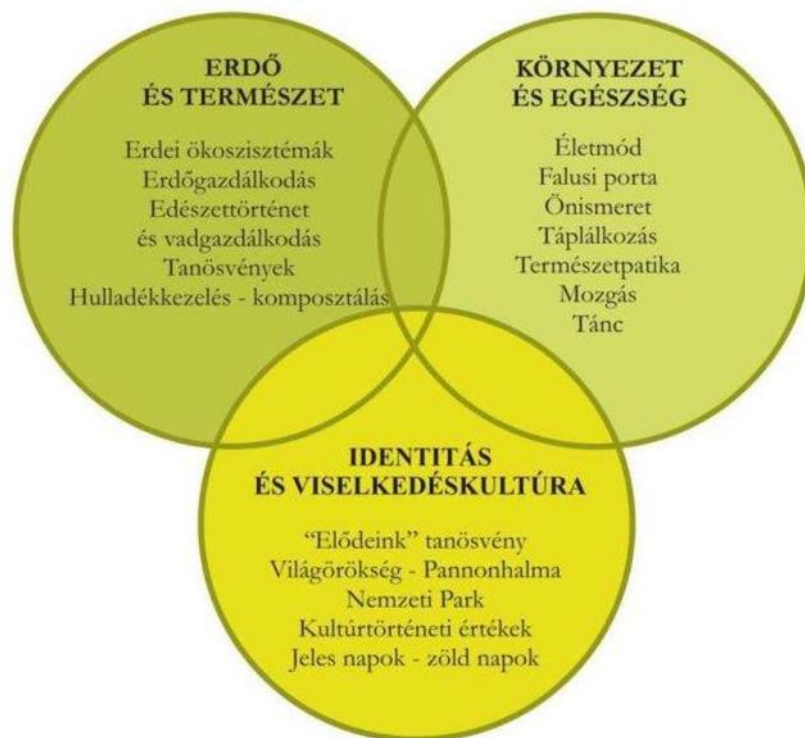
ERDŐ
ÉS TERMÉSZET

Erdei ökoszisztémák
Erdőgazdálkodás
Edészettörténet
és vadgazdálkodás
Tanösvények
Hulladékkezelés - komposztálás

KÖRNYEZET
ÉS EGÉSZSÉG

Életmód
Falusi porta
Önismeret
Táplálkozás
Természetpatika
Mozgás
Tánc

IDENTITÁS
ÉS VISELKEDÉSKULTÚRA

"Elődeink" tanösvény
Világörökség - Pannonhalma
Nemzeti Park
Kultúrtörténeti értékek
Jeles napok - zöld napok